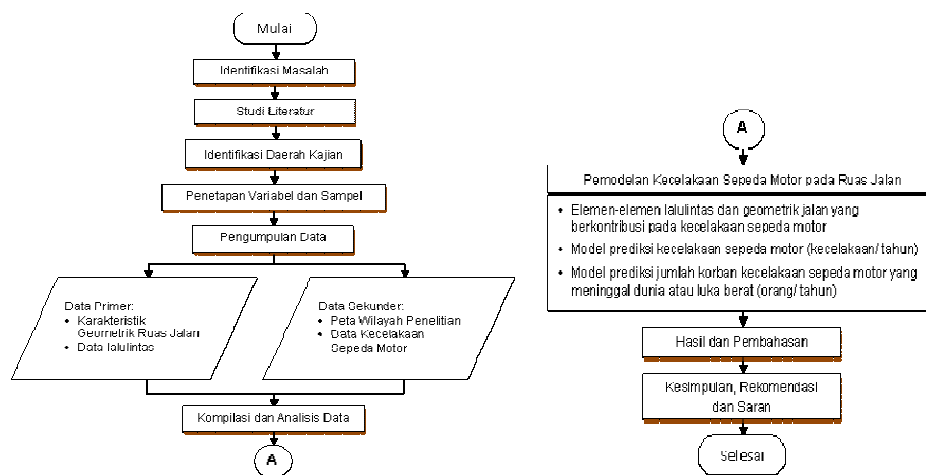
Mulai

Identifikasi Masalah

Studi Literatur

Identifikasi Daerah Kajian

Penetapan Variabel dan Sampel

Pengumpulan Data

Data Primer:
• Karakteristik Geometrik Ruas Jalan
• Data lalulintas

Data Sekunder:
• Peta Wilayah Penelitian
• Data Kecelakaan Sepeda Motor

Kompilasi dan Analisis Data

A

A

Pemodelan Kecelakaan Sepeda Motor pada Ruas Jalan

• Elemen-elemen lalulintas dan geometrik jalan yang berkontribusi pada kecelakaan sepeda motor
• Model prediksi kecelakaan sepeda motor (kecelakaan/ tahun)
• Model prediksi jumlah korban kecelakaan sepeda motor yang meninggal dunia atau luka berat (orang/ tahun)

Hasil dan Pembahasan

Kesimpulan, Rekomendasi dan Saran

Selesai